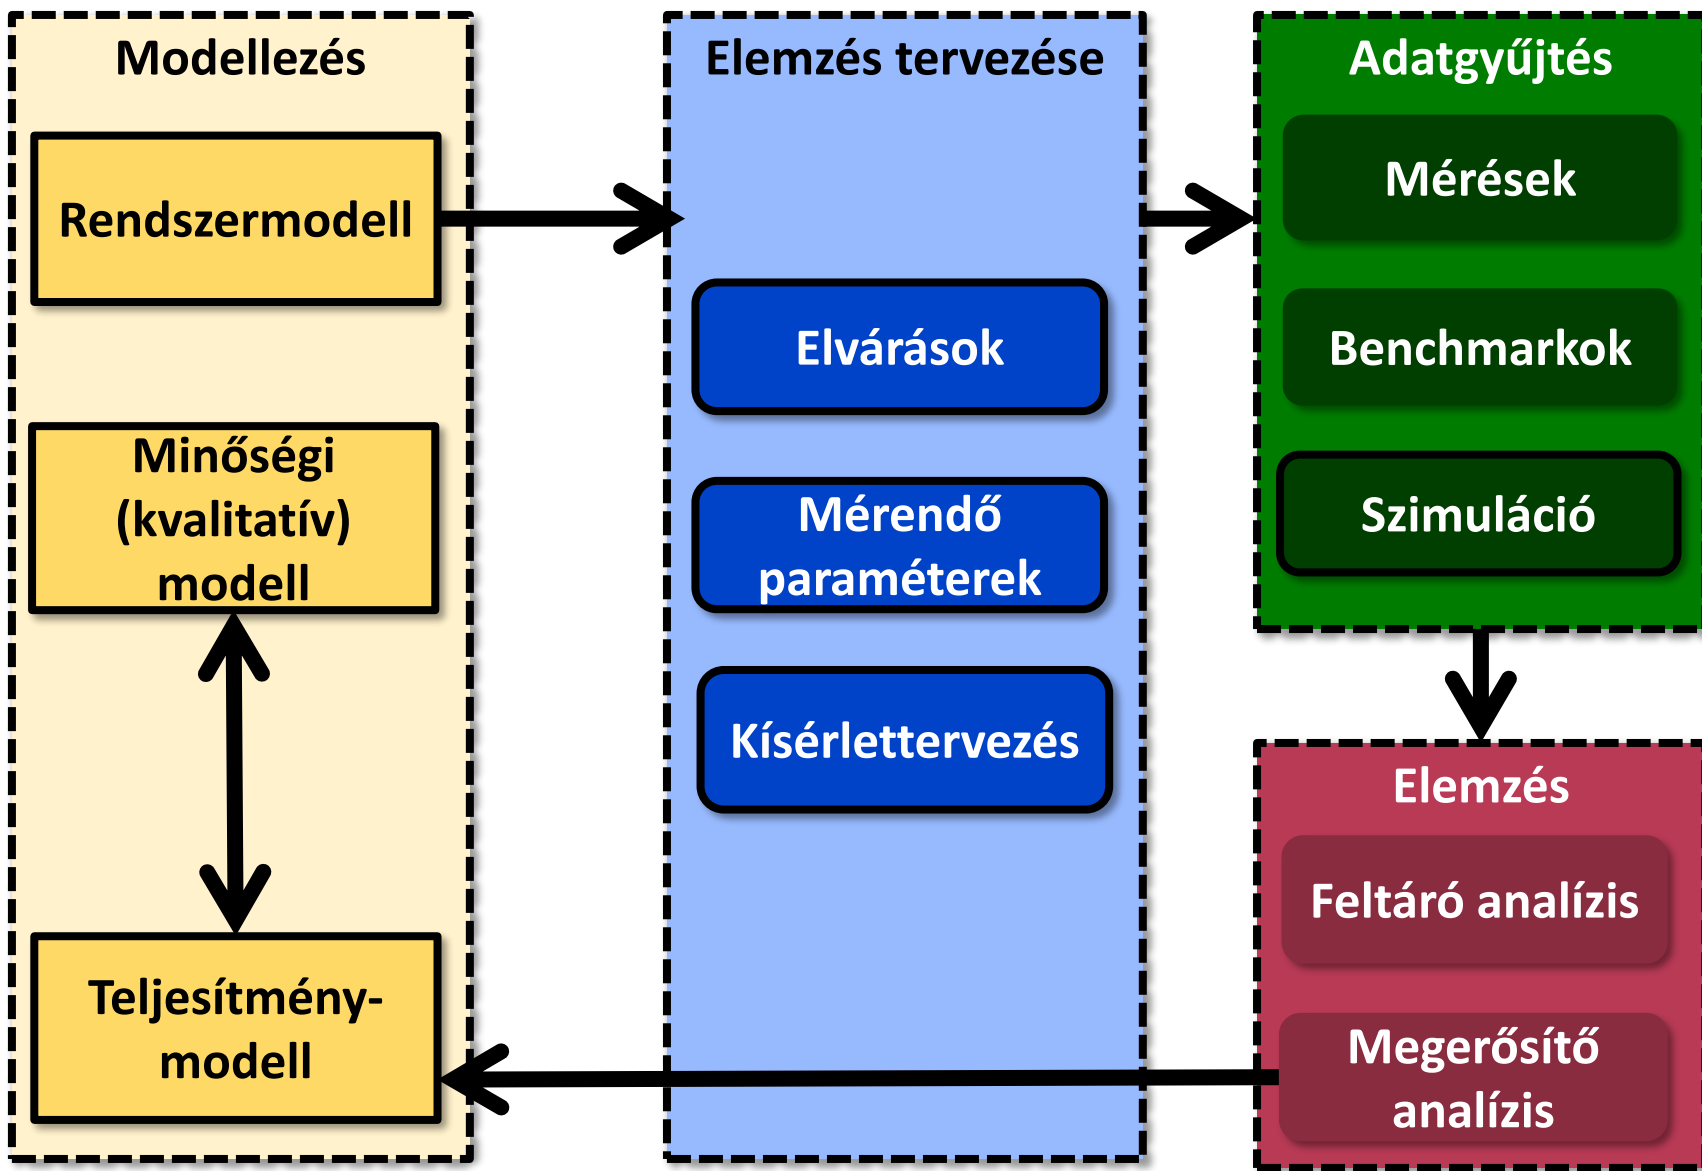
Modellezés

Rendszermodell

Minőségi (kvalitatív) modell

Teljesítménymodell

Elemzés tervezése

Elvárások

Mérendő paraméterek

Kísérlettervezés

Adatgyűjtés

Mérések

Benchmarkok

Szimuláció

Elemzés

Feltáró analízis

Megerősítő analízis